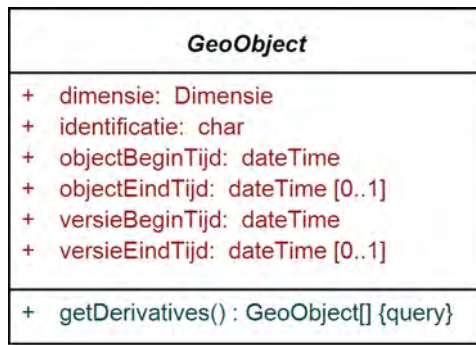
GeoObject

+ dimensie: Dimensie
+ identificatie: char
+ objectBeginTijd: dateTime
+ objectEindTijd: dateTime [0..1]
+ versieBeginTijd: dateTime
+ versieEindTijd: dateTime [0..1]

+ getDerivatives() : GeoObject[] {query}